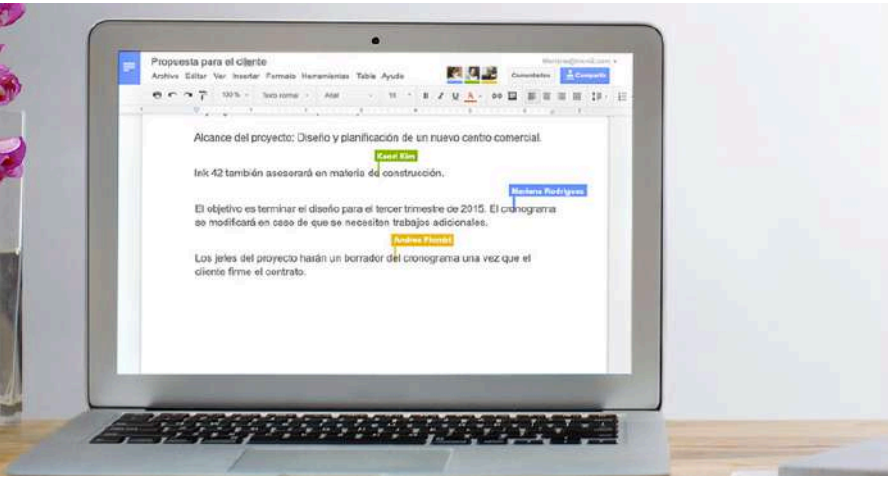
Propuesta para el cliente
Archivo Editar Ver Insertar Formato Herramientas Tabla Ayuda
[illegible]
Comentarios
Compartir
100% Texto normal Arial 11

Alcance del proyecto: Diseño y planificación de un nuevo centro comercial.

Kazei Kim
Ink 42 también asesorará en materia de construcción.

Mariana Rodríguez
El objetivo es terminar el diseño para el tercer trimestre de 2015. El cronograma se modificará en caso de que se necesiten trabajos adicionales.

Andrea Flombi
Los jefes del proyecto harán un borrador del cronograma una vez que el cliente firme el contrato.